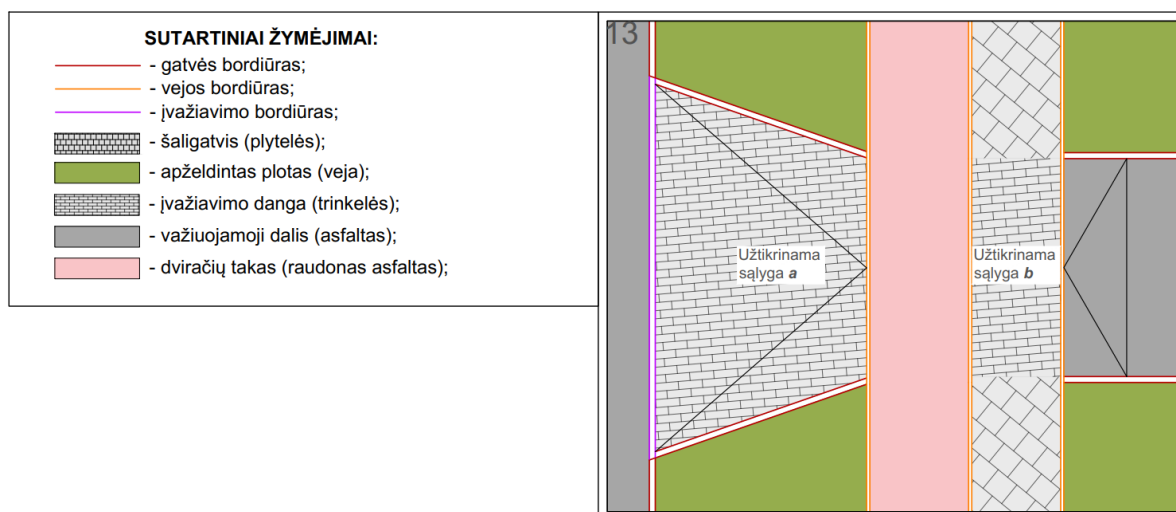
SUTARTINIAI ŽYMĖJIMAI:
- gatvės bordiūras;
- vejos bordiūras;
- įvažiavimo bordiūras;
- šaligatvis (plytelės);
- apželdintas plotas (veja);
- įvažiavimo danga (trinkelės);
- važiuojamoji dalis (asfaltas);
- dviračių takas (raudonas asfaltas);

13

Užtikrinama sąlyga *a*

Užtikrinama sąlyga *b*